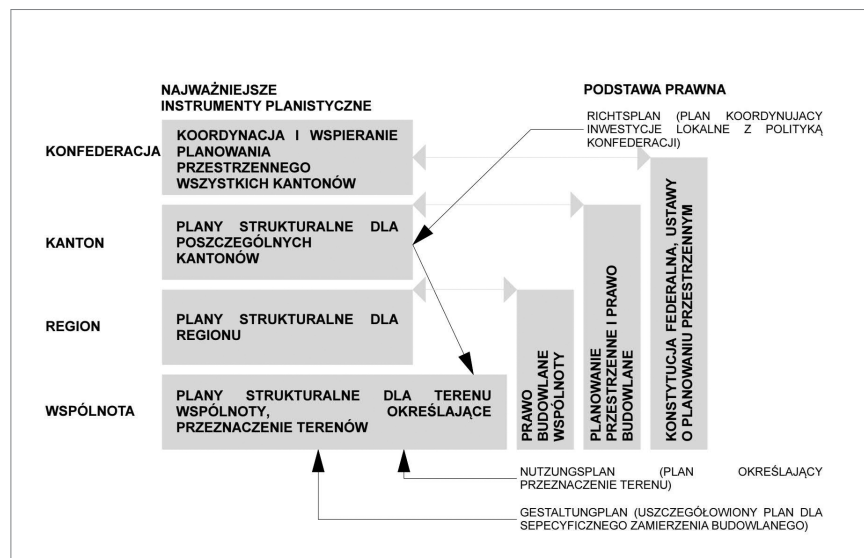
NAJWAŻNIEJSZE INSTRUMENTY PLANISTYCZNE

PODSTAWA PRAWNA

RICHTSPLAN (PLAN KOORDYNUJACY INWESTYCJE LOKALNE Z POLITYKĄ KONFEDERACJI)

KONFEDERACJA

KOORDYNACJA I WSPIERANIE PLANOWANIA PRZESTRZENNEGO WSZYSTKICH KANTONÓW

KANTON

PLANY STRUKTURALNE DLA POSZCZEGÓLNYCH KANTONÓW

REGION

PLANY STRUKTURALNE DLA REGIONU

WSPÓLNOTA

PLANY STRUKTURALNE DLA TERENU WSPÓLNOTY, OKREŚLAJĄCE PRZEZNACZENIE TERENÓW

PRAWO BUDOWLANE WSPÓLNOTY

PLANOWANIE PRZESTRZENNE I PRAWO BUDOWLANE

KONSTYTUCJA FEDERALNA, USTAWY O PLANOWANIU PRZESTRZENNYM

NUTZUNGSPLAN (PLAN OKREŚLAJĄCY PRZEZNACZENIE TERENU)

GESTALTUNGPLAN (USZCZEGÓŁOWIONY PLAN DLA SEPECYFICZNEGO ZAMIERZENIA BUDOWLANEGO)